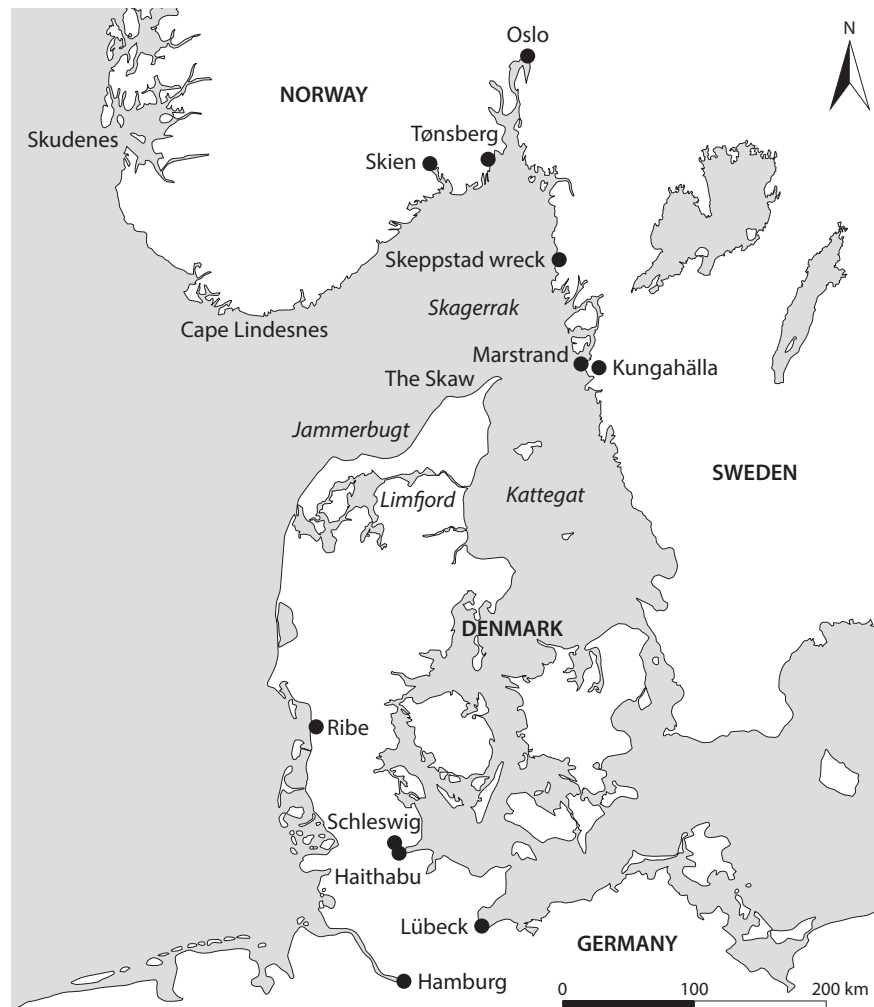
N

Oslo

NORWAY

Skudenes

Tønsberg

Skien

Skeppstad wreck

Skagerrak

Cape Lindesnes

Marstrand

Kungahälla

The Skaw

Jammerbugt

SWEDEN

Limfjord

Kattegat

DENMARK

Ribe

Schleswig

Haithabu

Lübeck

GERMANY

Hamburg

0 100 200 km